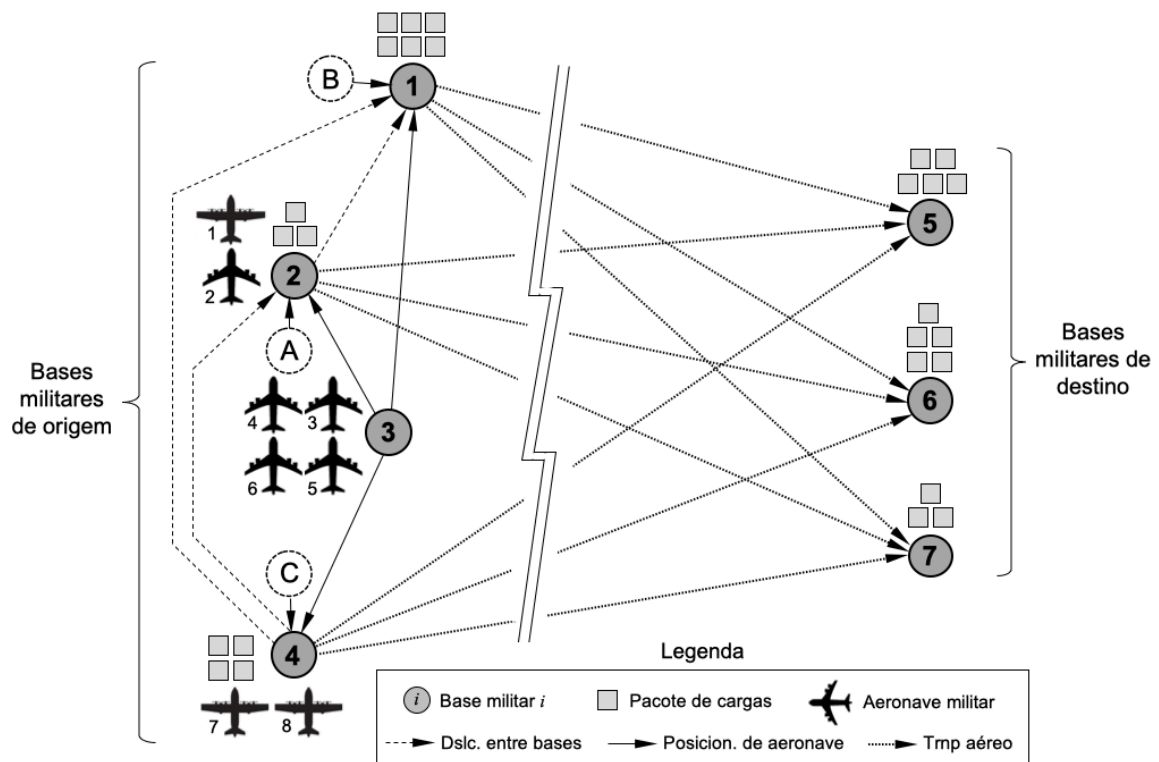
Bases militares de origem

B

1

1

2

2

A

4

3

3

6

5

C

4

7

8

5

6

7

Bases militares de destino

Legenda

$i$ Base militar $i$

Pacote de cargas

Aeronave militar

Dslc. entre bases

Posicion. de aeronave

Trnp aéreo